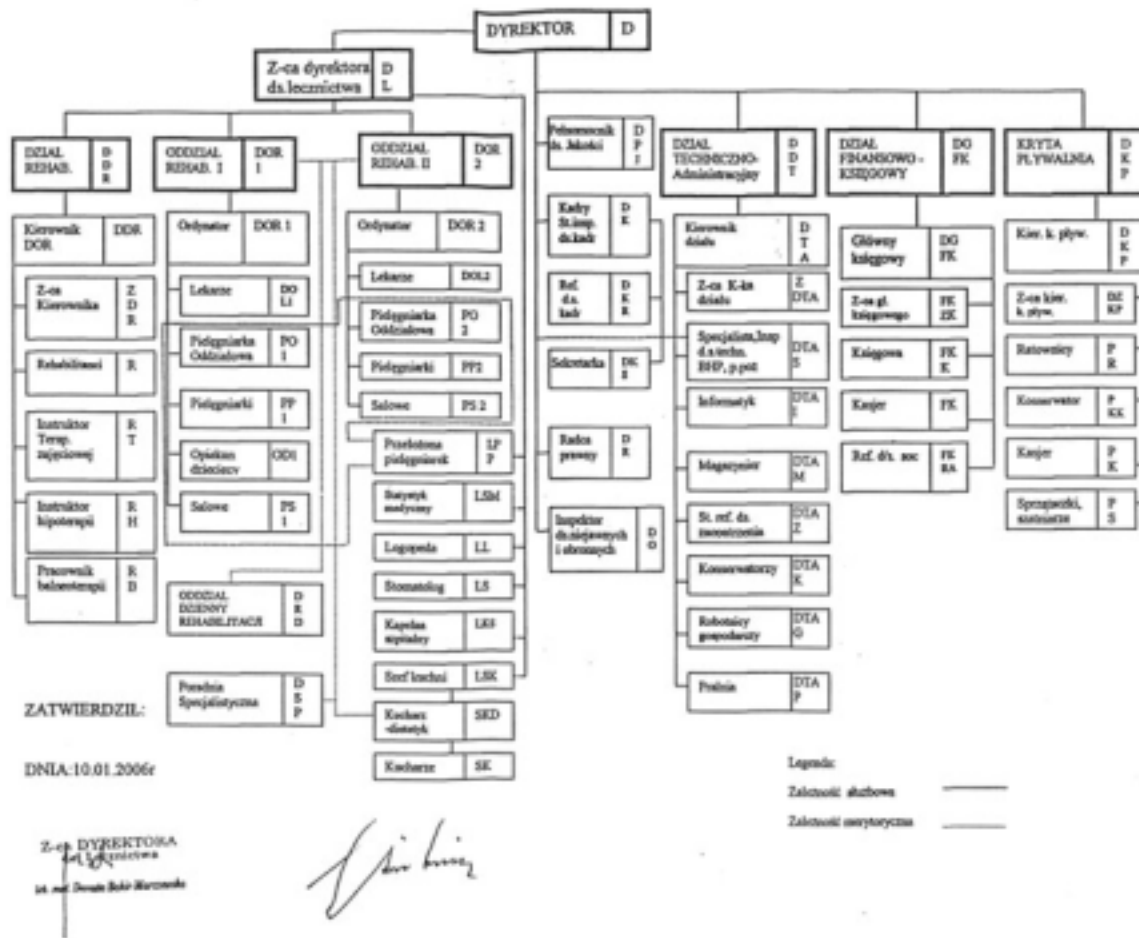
DYREKTOR D

Z-ca dyrektora ds.lecznictwa D L

DZIAŁ REHAB. D D R

ODDZIAŁ REHAB. I DOR 1

ODDZIAŁ REHAB. II DOR 2

Pełnomocnik ds. Jakości D P J

DZIAŁ TECHNICZNO-Administracyjny D D T

DZIAŁ FINANSOWO-KSIĘGOWY DG FK

KRYTA PŁYWALNIA D K P

Kierownik DDR DDR

Z-ca Kierownika Z D R

Rehabilitanci R

Instruktor Terap. zajęciowej R T

Instruktor hipoterapii R H

Pracownik balneoterapii R D

Ordynator DOR 1

Lekarze DO L1

Pielęgniarka Oddziałowa PO 1

Pielęgniarki PP 1

Opiekun dzieciecy OD1

Salowa PS 1

ODDZIAŁ DZIENNY REHABILITACJI D R D

Poradnia Specjalistyczna D S P

Ordynator DOR 2

Lekarze DOL2

Pielęgniarka Oddziałowa PO 2

Pielęgniarki PP2

Salowe PS 2

Przełożona pielęgniarek L P P

Statystyk medyczny LSM

Logopeda LL

Stomatolog LS

Kapelan szpitalny LSS

Szef kuchni LSK

Kucharz -dietetyk SKD

Kucharze SK

Kadry St.insp. ds.kadr D K

Ref. d.s. kadr D K R

Sekretarka DK S

Radca prawny D R

Inspektor ds.niejawnych i obronnych D O

Kierownik działu D T A

Z-ca K-ka działu Z DTA

Specjalista,Insp d.s.techn. BHP, p.poż DTA S

Informatyk DTA I

Magazynier DTA M

St. ref. ds. zaopatrzenia DTA Z

Konserwatorzy DTA K

Robotnicy gospodarczy DTA G

Praczka DTA P

Główny księgowy DG FK

Z-ca gł. księgowego FK ZK

Księgowa FK K

Kasjer FK

Ref. d/s. soc FK RA

Kier. k. pływ. D K P

Z-ca kier. k. pływ. DZ KP

Ratownicy P R

Konserwator P KK

Kasjer P K

Sprzątaczki, szatniarze P S

ZATWIERDZIŁ:

DNIA:10.01.2006r

Legenda:
Zależność służbowa
Zależność merytoryczna

Z-ca DYREKTORA ds. lecznictwa
lek. med. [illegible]